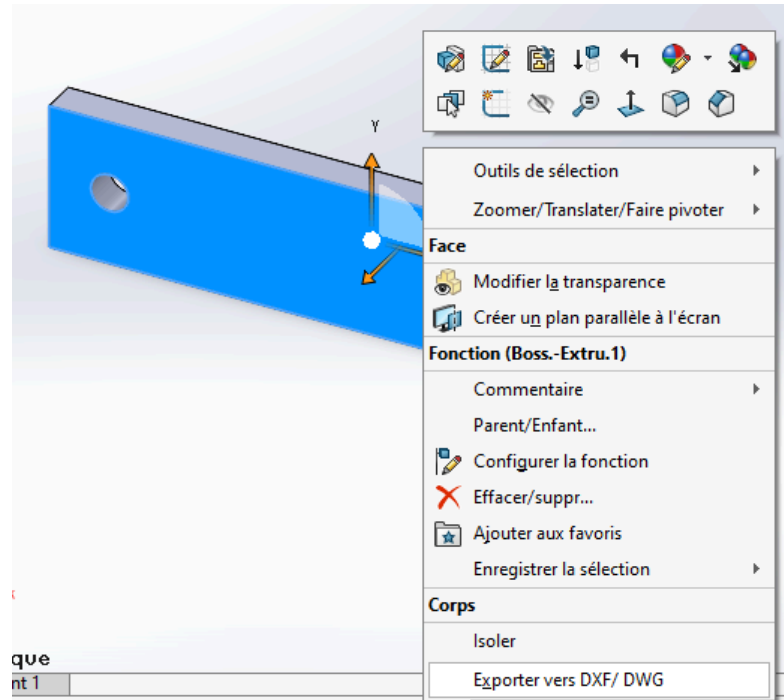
Y

Outils de sélection

Zoomer/Translater/Faire pivoter

Face

Modifier la transparence

Créer un plan parallèle à l'écran

Fonction (Boss.-Extru.1)

Commentaire

Parent/Enfant...

Configurer la fonction

Effacer/suppr...

Ajouter aux favoris

Enregistrer la sélection

Corps

Isoler

Exporter vers DXF/ DWG

que

nt 1